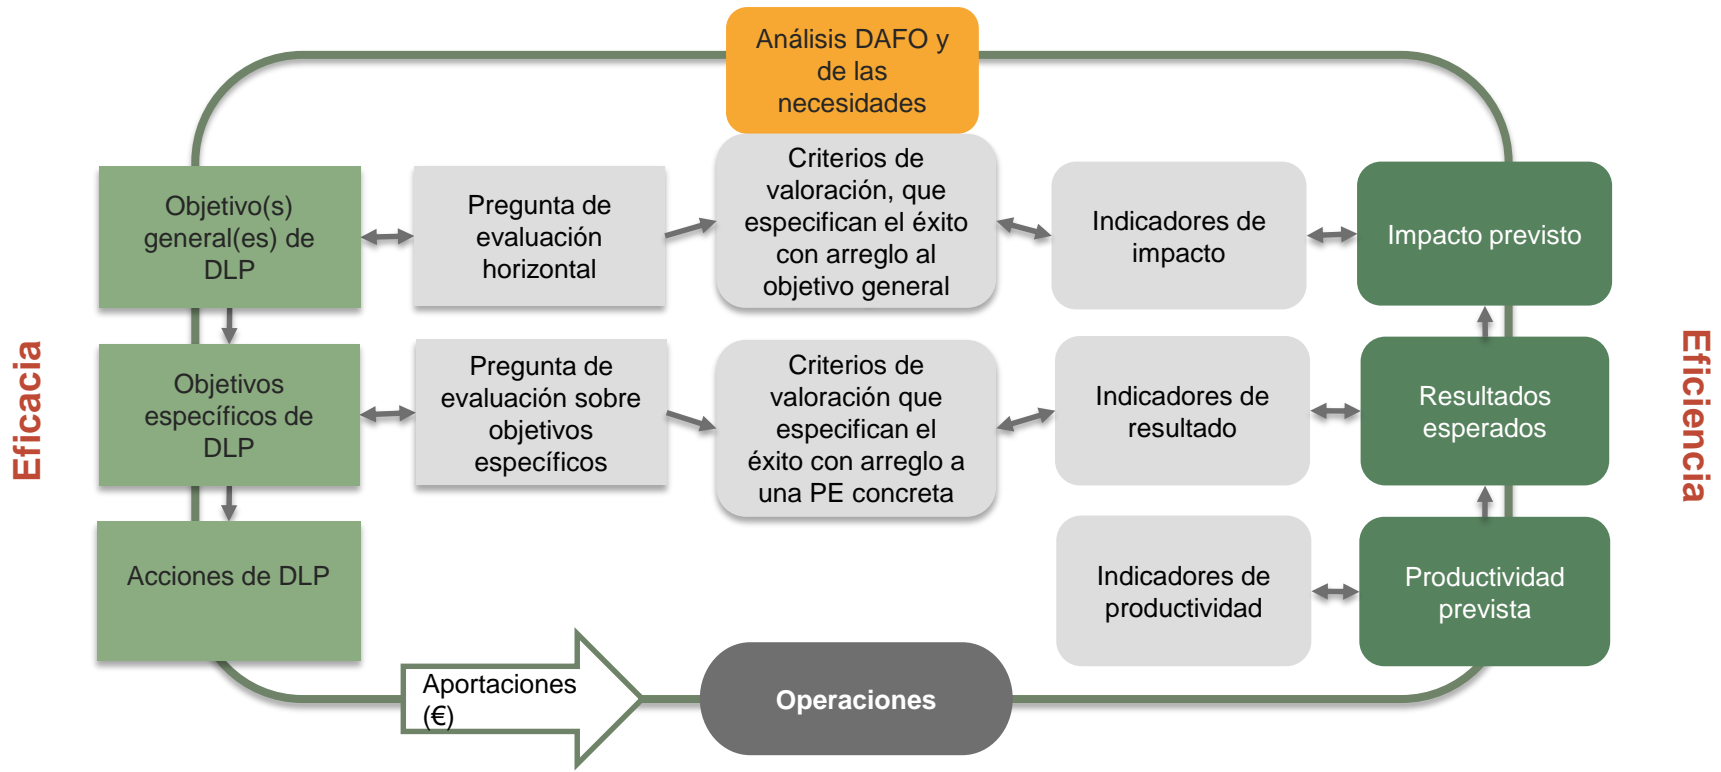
Análisis DAFO y de las necesidades

Eficacia

Objetivo(s) general(es) de DLP

Pregunta de evaluación horizontal

Criterios de valoración, que especifican el éxito con arreglo al objetivo general

Indicadores de impacto

Impacto previsto

Objetivos específicos de DLP

Pregunta de evaluación sobre objetivos específicos

Criterios de valoración que especifican el éxito con arreglo a una PE concreta

Indicadores de resultado

Resultados esperados

Acciones de DLP

Indicadores de productividad

Productividad prevista

Aportaciones (€)

Operaciones

Eficiencia